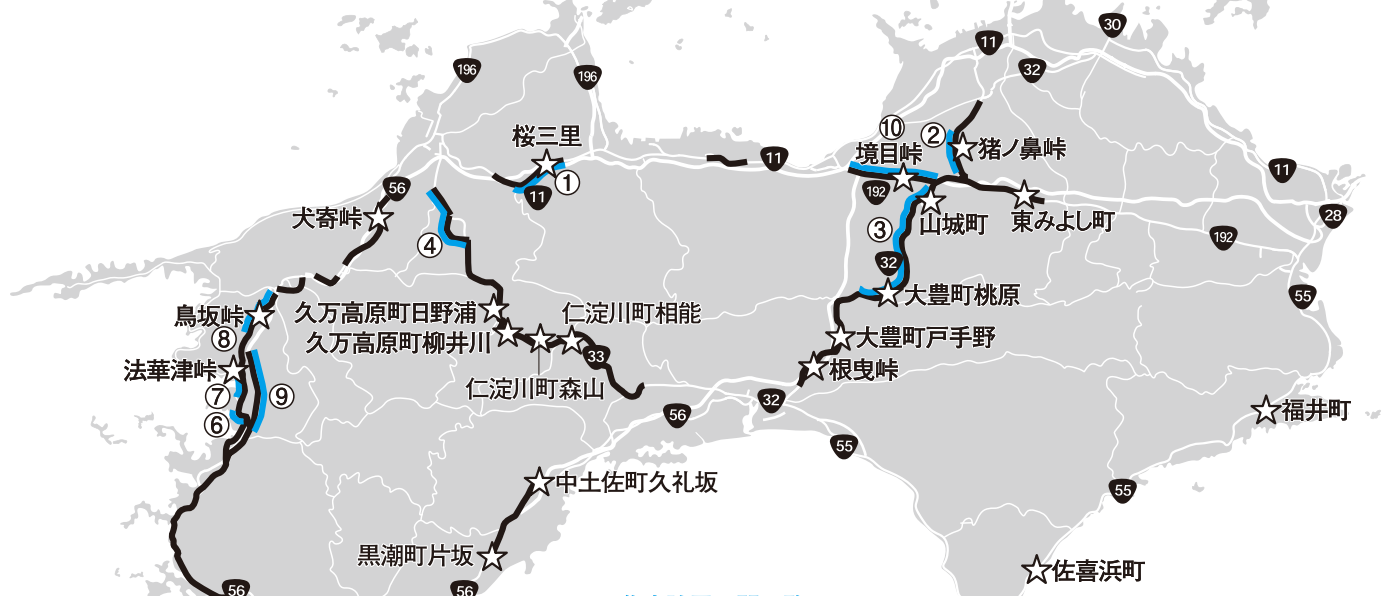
30
11
32
196
196
11
11
11
28
192
192
32
55
56
33
56
32
55
55
56
56
桜三里
①
⑩
②
境目峠
猪ノ鼻峠
山城町
東みよし町
③
犬寄峠
④
大豊町桃原
鳥坂峠
久万高原町日野浦
仁淀川町相能
久万高原町柳井川
⑧
大豊町戸手野
法華津峠
根曳峠
⑦
⑨
⑥
仁淀川町森山
福井町
中土佐町久礼坂
黒潮町片坂
佐喜浜町